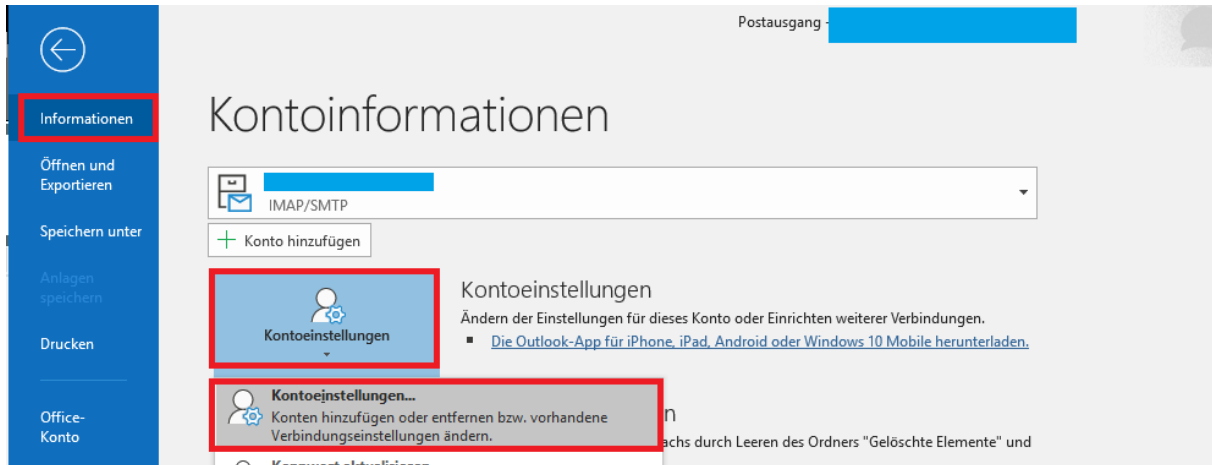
Postausgang -

Informationen

Öffnen und Exportieren

Speichern unter

Anlagen speichern

Drucken

Office-Konto

Kontoinformationen

IMAP/SMTP

Konto hinzufügen

Kontoeinstellungen

Kontoeinstellungen

Ändern der Einstellungen für dieses Konto oder Einrichten weiterer Verbindungen.

Die Outlook-App für iPhone, iPad, Android oder Windows 10 Mobile herunterladen.

Kontoeinstellungen...
Konten hinzufügen oder entfernen bzw. vorhandene Verbindungseinstellungen ändern.

n

achs durch Leeren des Ordners "Gelöschte Elemente" und

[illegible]